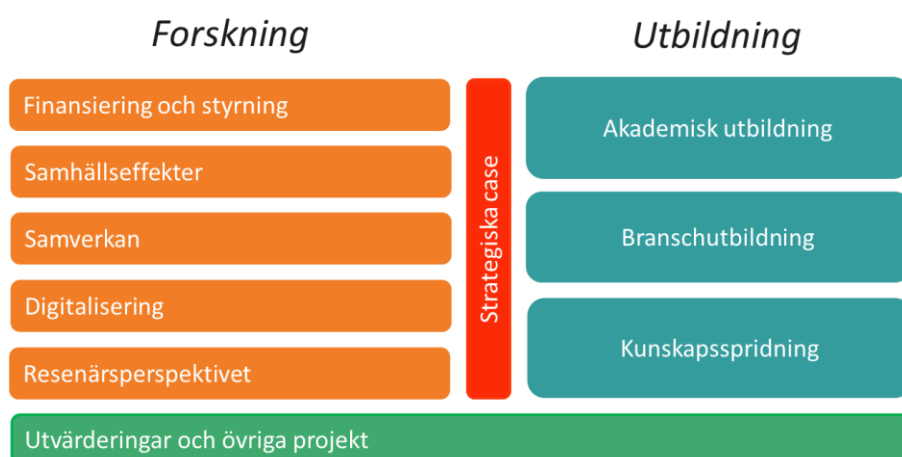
Forskning

Finansiering och styrning

Samhällseffekter

Samverkan

Digitalisering

Resenärsperspektivet

Strategiska case

Utbildning

Akademisk utbildning

Branschutbildning

Kunskapsspridning

Utvärderingar och övriga projekt